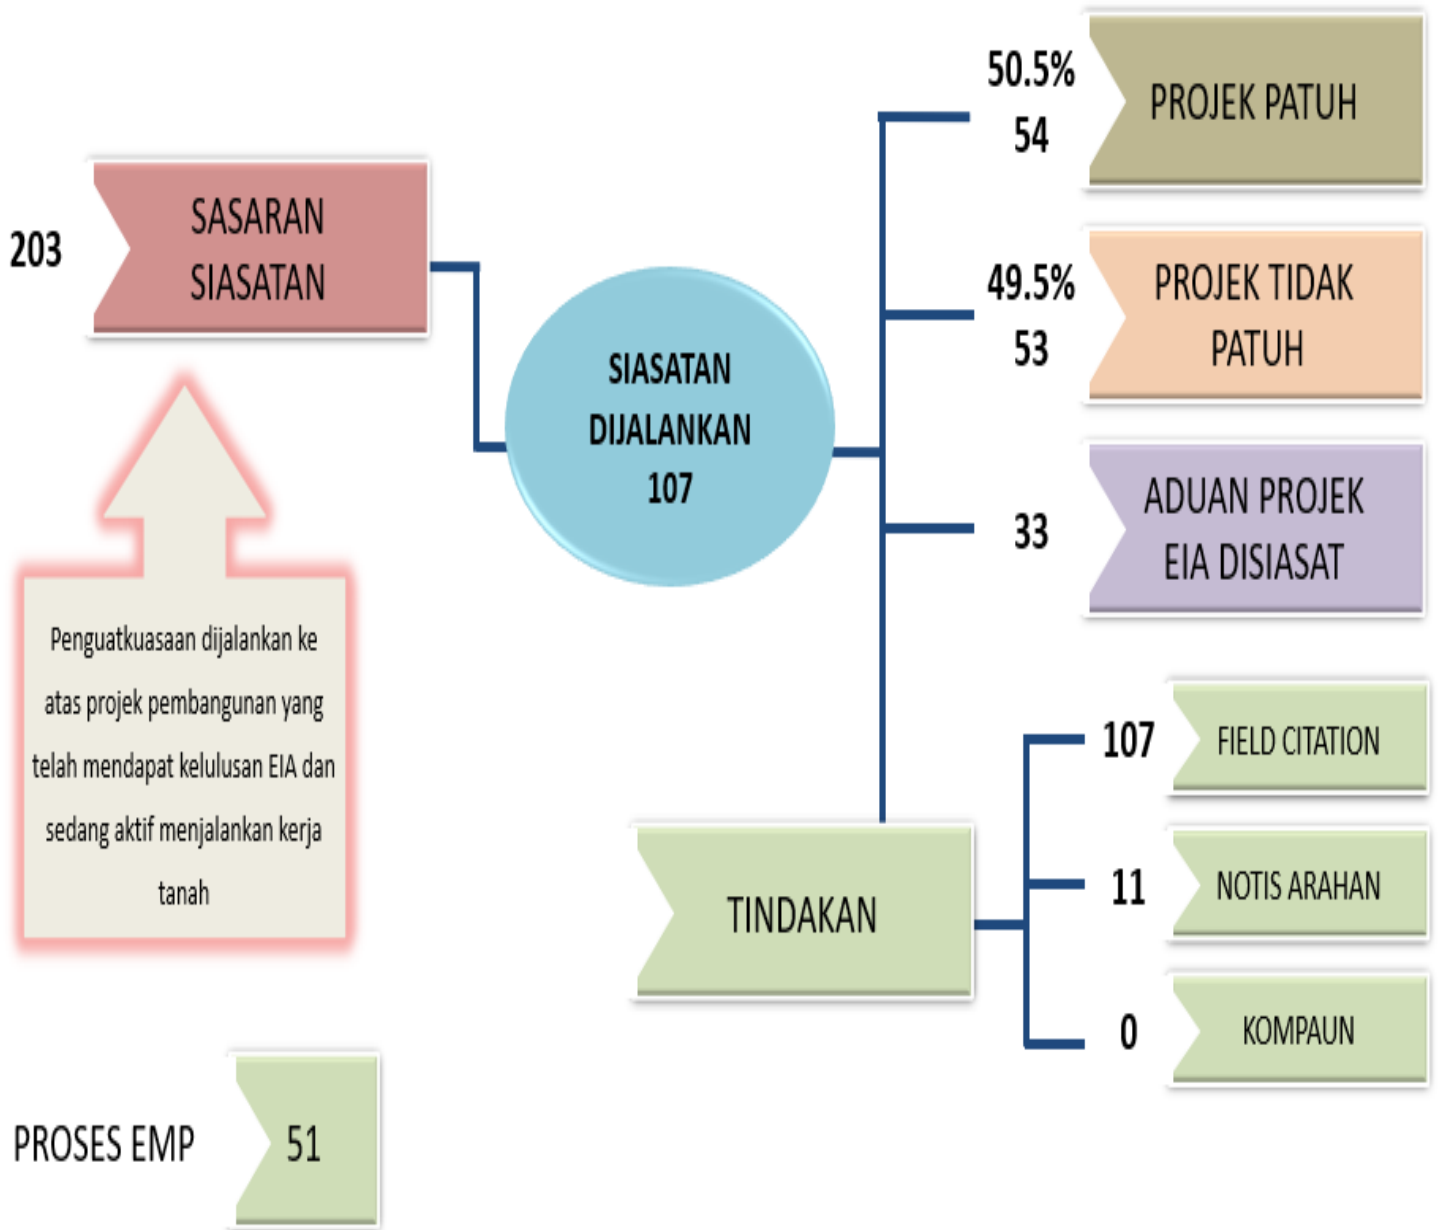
203

SASARAN SIASATAN

Penguatkuasaan dijalankan ke atas projek pembangunan yang telah mendapat kelulusan EIA dan sedang aktif menjalankan kerja tanah

SIASATAN DIJALANKAN 107

50.5%
54

PROJEK PATUH

49.5%
53

PROJEK TIDAK PATUH

33

ADUAN PROJEK EIA DISIASAT

TINDAKAN

107

FIELD CITATION

11

NOTIS ARAHAN

0

KOMPAUN

PROSES EMP

51